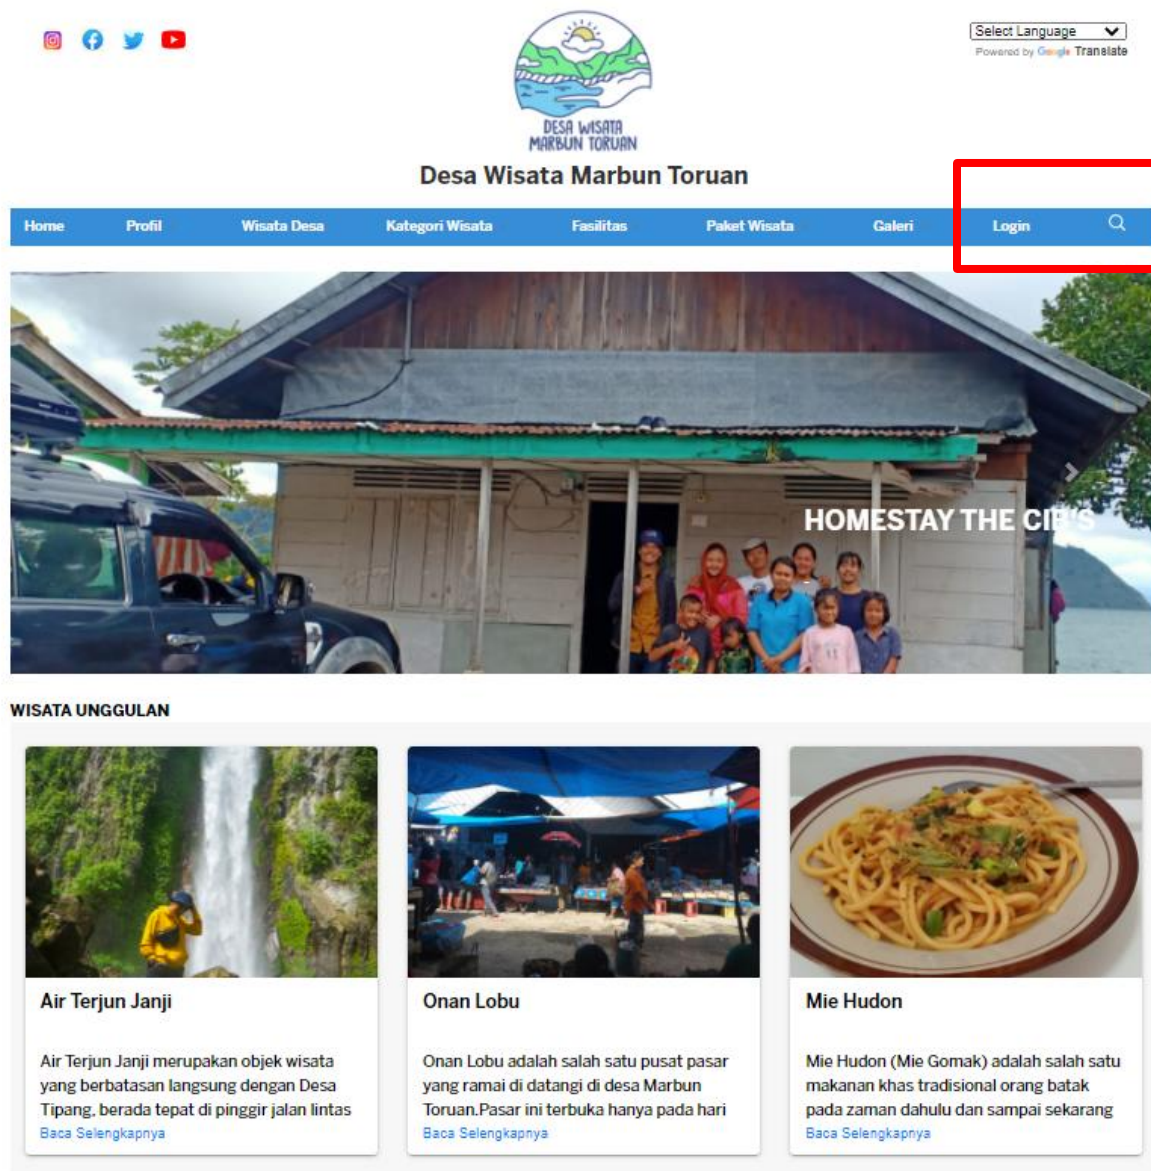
Select Language
Powered by Google Translate

DESA WISATA MARBUN TORUAN

Desa Wisata Marbun Toruan

Home Profil Wisata Desa Kategori Wisata Fasilitas Paket Wisata Galeri Login

HOMESTAY THE CI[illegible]'S

WISATA UNGGULAN

Air Terjun Janji

Air Terjun Janji merupakan objek wisata yang berbatasan langsung dengan Desa Tipang, berada tepat di pinggir jalan lintas

Baca Selengkapnya

Onan Lobu

Onan Lobu adalah salah satu pusat pasar yang ramai di datangi di desa Marbun Toruan.Pasar ini terbuka hanya pada hari

Baca Selengkapnya

Mie Hudon

Mie Hudon (Mie Gomak) adalah salah satu makanan khas tradisional orang batak pada zaman dahulu dan sampai sekarang

Baca Selengkapnya